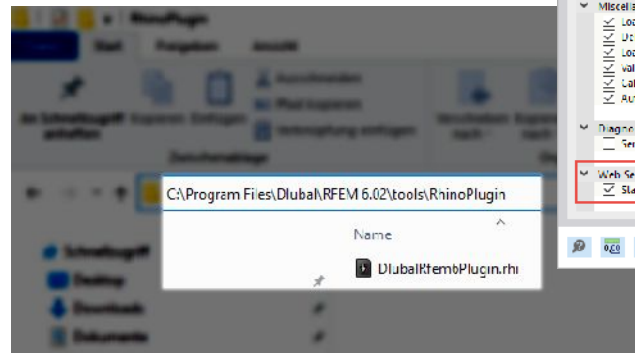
RhinoPlugin
Start
Freigeben
Ansicht
An Schnellzugriff anheften
Kopieren
Einfügen
Ausschneiden
Pfad kopieren
Verknüpfung einfügen
Zwischenablage
Verschieben nach
Kopieren nach
C:\Program Files\Dlubal\RFEM 6.02\tools\RhinoPlugin
Name
DlubalRfem6Plugin.rhi
Schnellzugriff
Desktop
Downloads
Dokumente
Miscel
Lo
Us
Lo
val
Cal
Au
Diagno
Ser
Web Se
Sta